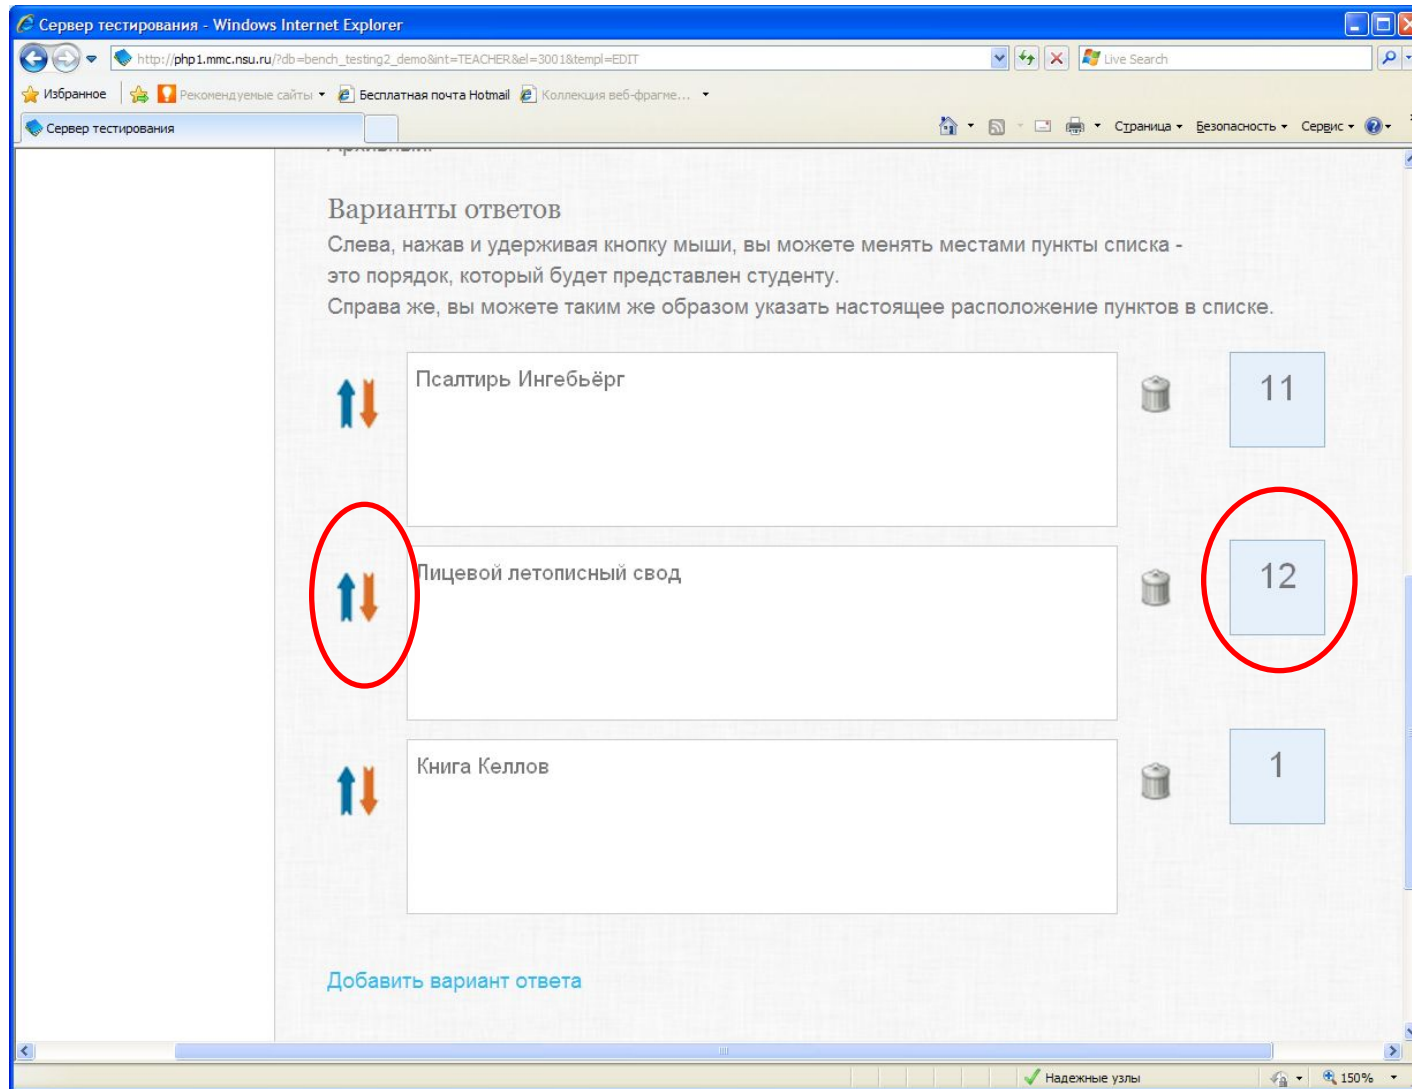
Сервер тестирования - Windows Internet Explorer

http://php1.mmc.nsu.ru/?db=bench_testing2_demo&int=TEACHER&el=3001&templ=EDIT

Live Search

Избранное

Рекомендуемые сайты

Бесплатная почта Hotmail

Коллекция веб-фрагме...

Сервер тестирования

Страница

Безопасность

Сервис

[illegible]

Варианты ответов

Слева, нажав и удерживая кнопку мыши, вы можете менять местами пункты списка - это порядок, который будет представлен студенту.

Справа же, вы можете таким же образом указать настоящее расположение пунктов в списке.

Псалтирь Ингебьёрг

11

Лицевой летописный свод

12

Книга Келлов

1

Добавить вариант ответа

Надежные узлы

150%